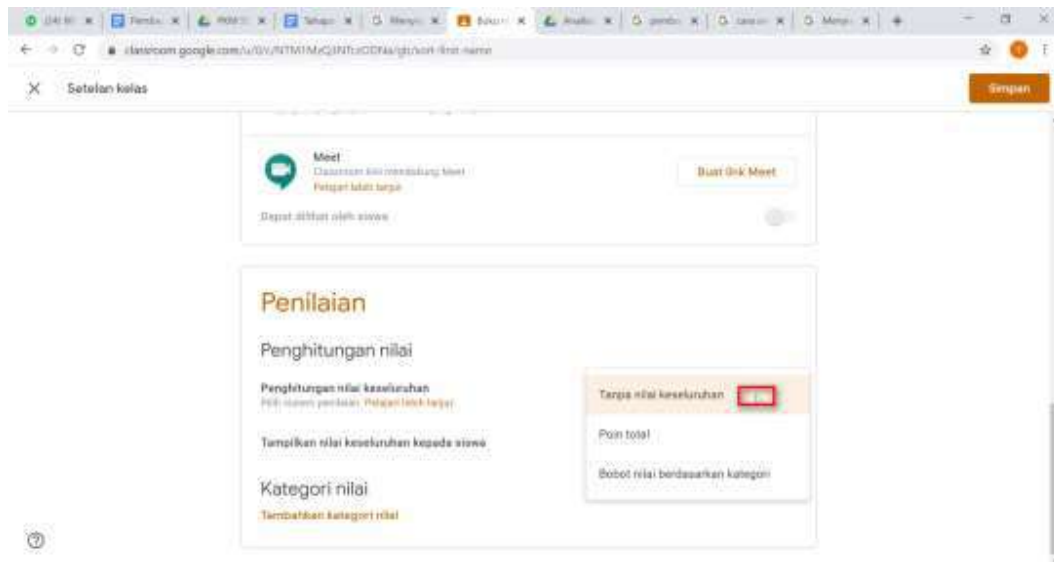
classroom.google.com/u/0/c/NTM1MzQ3NTcxODNa/gb/sort-first-name

Setelan kelas

Simpan

Meet
Classroom kini mendukung Meet
Pelajari lebih lanjut

Buat link Meet

Dapat dilihat oleh siswa

Penilaian

Penghitungan nilai

Penghitungan nilai keseluruhan
Pilih sistem penilaian. Pelajari lebih lanjut

Tampilkan nilai keseluruhan kepada siswa

Kategori nilai

Tambahkan kategori nilai

Tanpa nilai keseluruhan

Poin total

Bobot nilai berdasarkan kategori